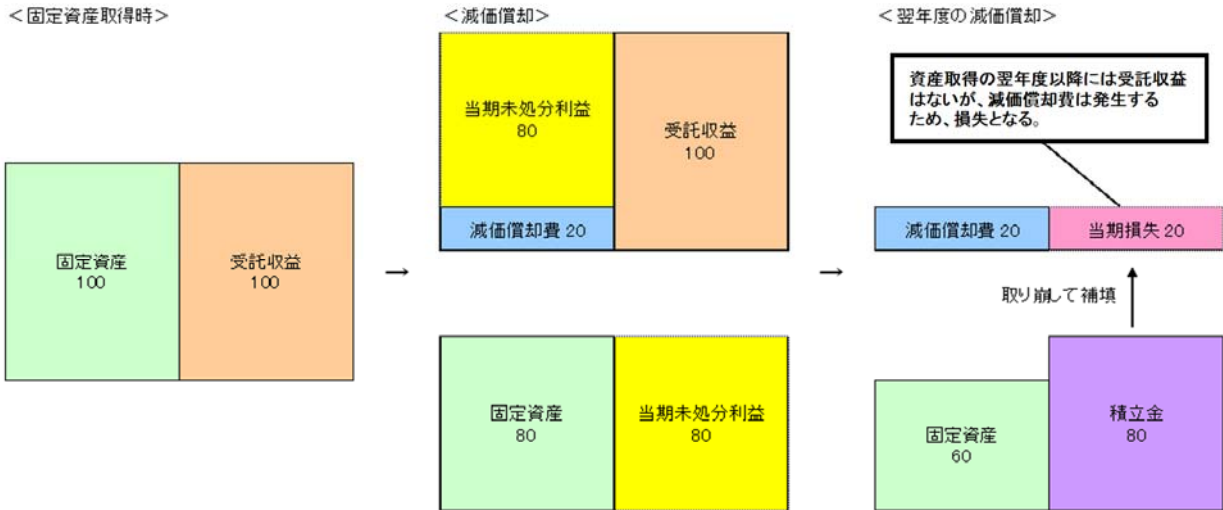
＜固定資産取得時＞

固定資産
100

受託収益
100

→

＜減価償却＞

当期未処分利益
80

減価償却費 20

受託収益
100

固定資産
80

当期未処分利益
80

→

＜翌年度の減価償却＞

資産取得の翌年度以降には受託収益はないが、減価償却費は発生するため、損失となる。

減価償却費 20

当期損失 20

取り崩して補填

固定資産
60

積立金
80